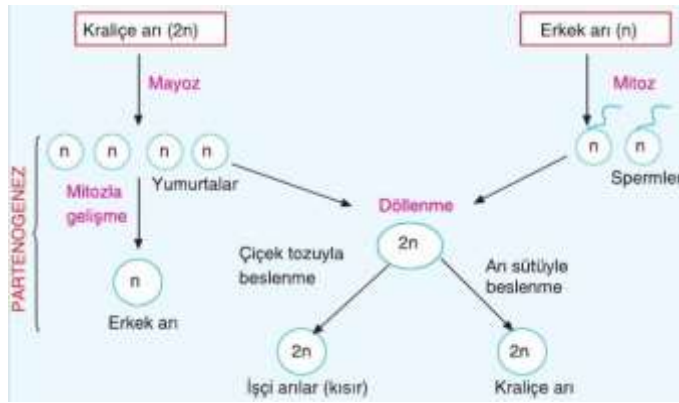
Kraliçe arı (2n)

Erkek arı (n)

Mayoz

Mitoz

PARTENOGENEZ

n n n n

Yumurtalar

n n

Spermler

Mitozla gelişme

Döllenme

2n

Çiçek tozuyla beslenme

Arı sütüyle beslenme

n

Erkek arı

2n

İşçi arılar (kısır)

2n

Kraliçe arı